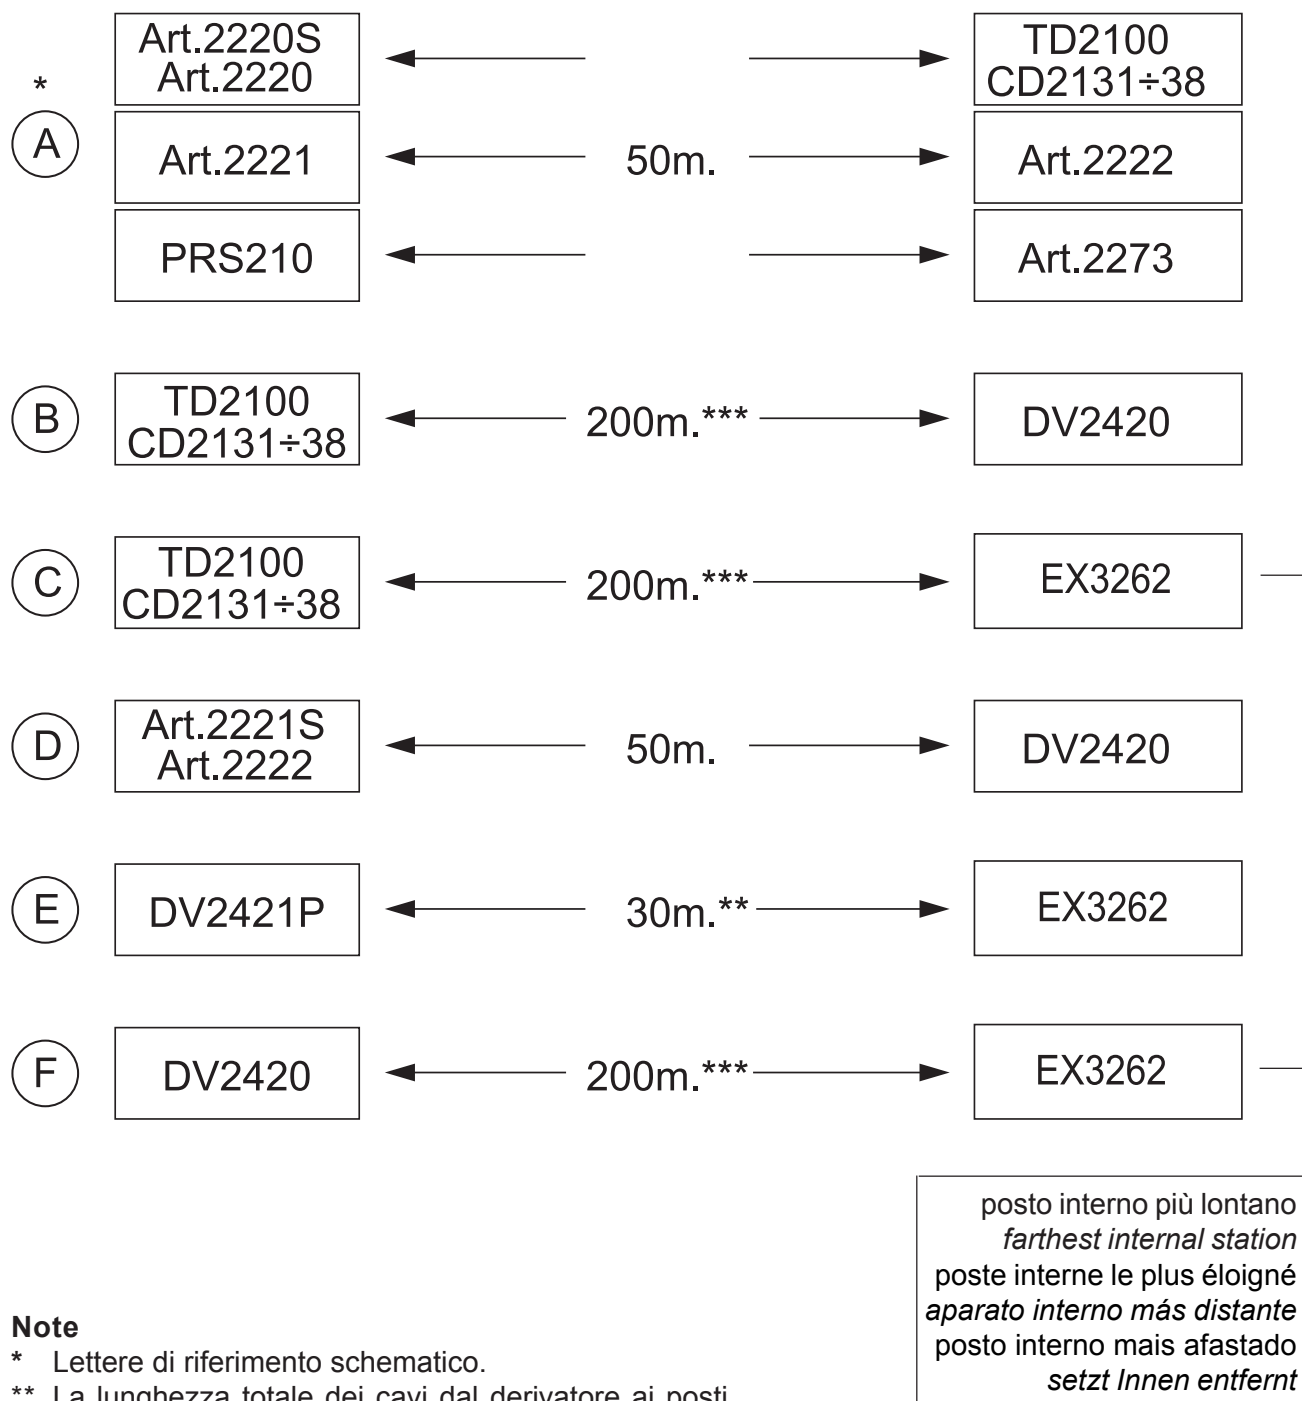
*
A

| Art.2220S Art.2220 | | TD2100 CD2131÷38 |
|---|---|---|
| Art.2221 | 50m. | Art.2222 |
| PRS210 | | Art.2273 |

B
TD2100 CD2131÷38 — 200m.*** — DV2420

C
TD2100 CD2131÷38 — 200m.*** — EX3262

D
Art.2221S Art.2222 — 50m. — DV2420

E
DV2421P — 30m.** — EX3262

F
DV2420 — 200m.*** — EX3262

posto interno più lontano
*farthest internal station*
poste interne le plus éloigné
*aparato interno más distante*
posto interno mais afastado
*setzt Innen entfernt*

**Note**
* Lettere di riferimento schematico.
** La lunghezza totale dei cavi dal derivatore ai posti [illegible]